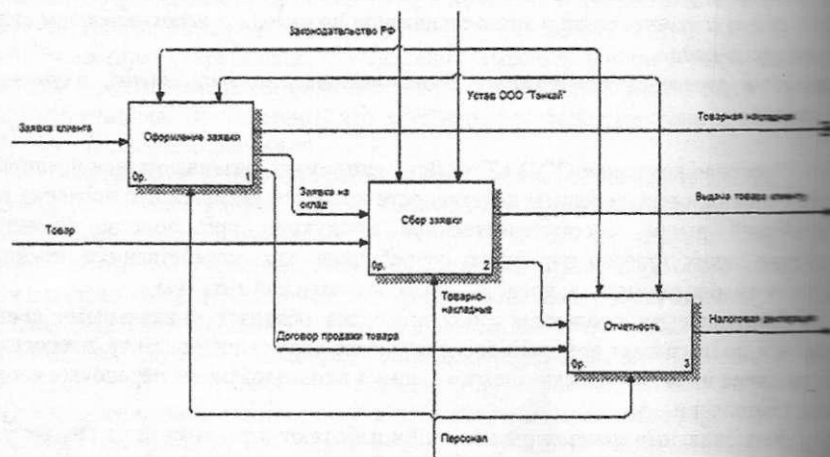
Законодательство РФ

Устав ООО "Танкай"

Заявка клиента

Оформление заявки

0р. 1

Товарная накладная

Заявка на склад

Сбор заявки

0р. 2

Выдача товара клиенту

Товар

Товарно-накладные

Отчетность

0р. 3

Налоговая декларация

Договор продажи товара

Персонал